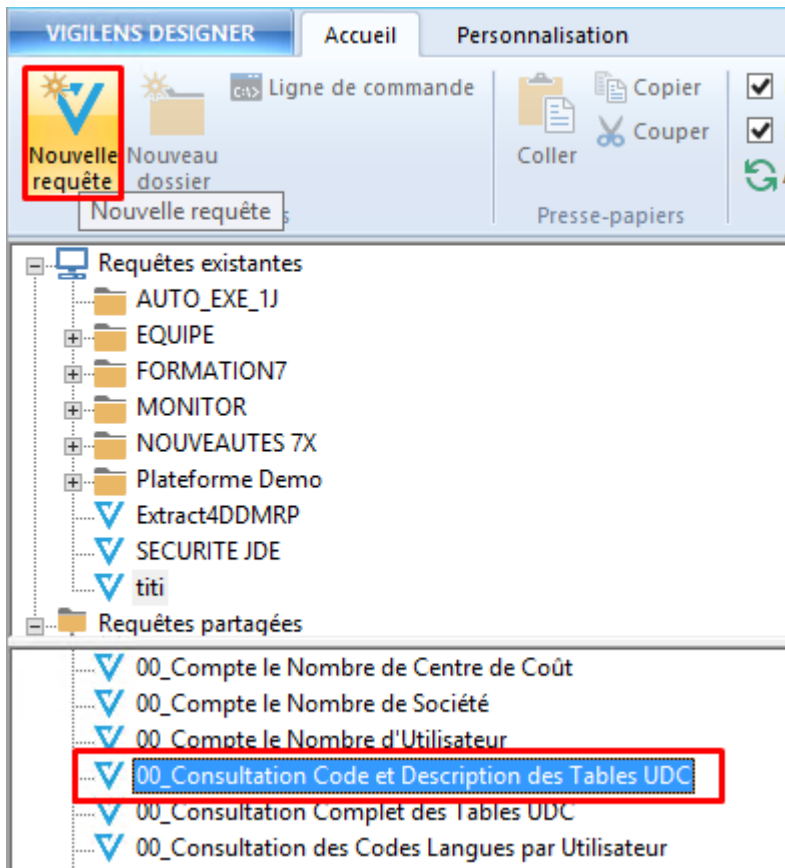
VIGILENS DESIGNER
Accueil
Personnalisation

Nouvelle requête
Nouveau dossier
Ligne de commande
Nouvelle requête
Coller
Copier
Couper
Presse-papiers

Requêtes existantes
AUTO_EXE_1J
EQUIPE
FORMATION7
MONITOR
NOUVEAUTES 7X
Plateforme Demo
Extract4DDMRP
SECURITE JDE
titi
Requêtes partagées
00_Compte le Nombre de Centre de Coût
00_Compte le Nombre de Société
00_Compte le Nombre d'Utilisateur
00_Consultation Code et Description des Tables UDC
00_Consultation Complet des Tables UDC
00_Consultation des Codes Langues par Utilisateur